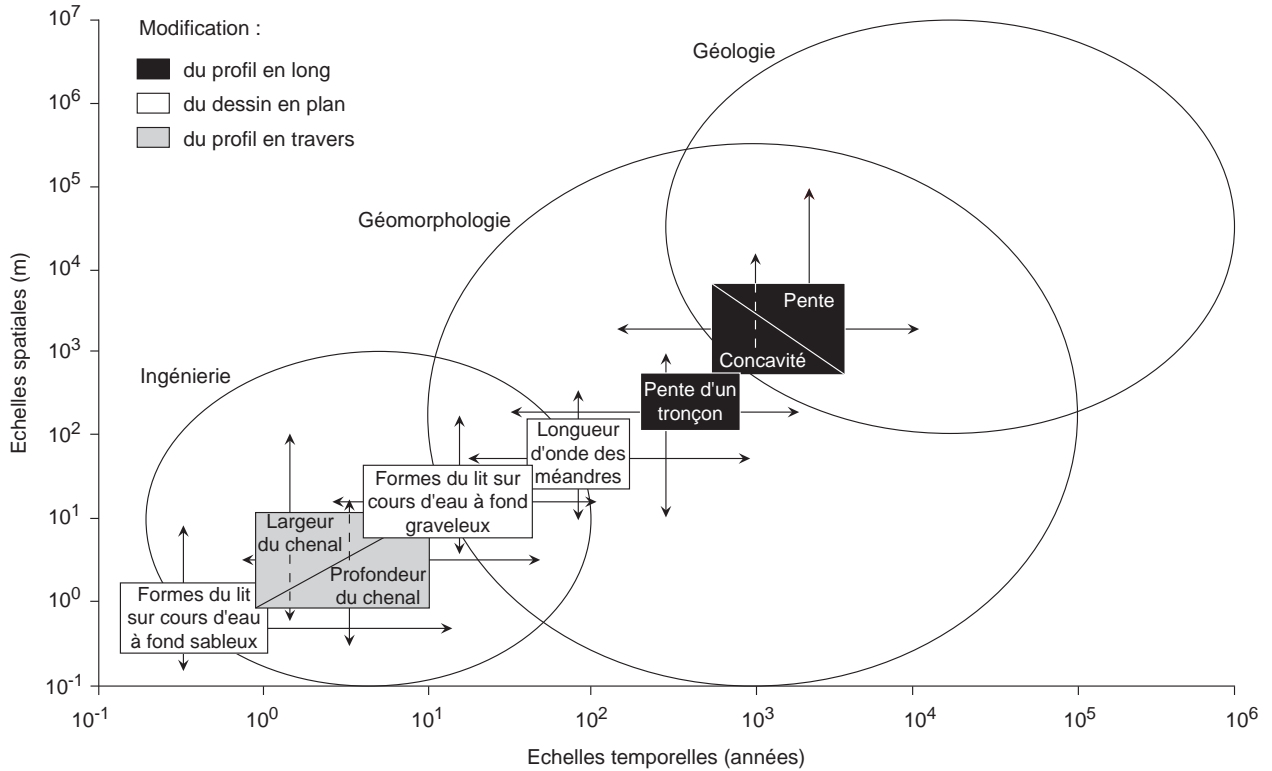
Modification :
du profil en long
du dessin en plan
du profil en travers

Géologie
Géomorphologie
Ingénierie

Pente
Concavité
Pente d'un tronçon
Longueur d'onde des méandres
Formes du lit sur cours d'eau à fond graveleux
Largeur du chenal
Profondeur du chenal
Formes du lit sur cours d'eau à fond sableux

Echelles spatiales (m)
$10^7$
$10^6$
$10^5$
$10^4$
$10^3$
$10^2$
$10^1$
$10^0$
$10^{-1}$

$10^{-1}$ $10^0$ $10^1$ $10^2$ $10^3$ $10^4$ $10^5$ $10^6$
Echelles temporelles (années)